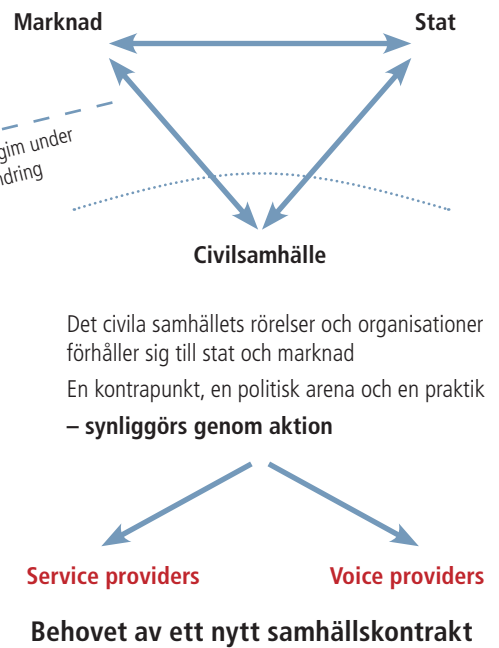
Marknad

Stat

gim under
ndring

Civilsamhälle

Det civila samhällets rörelser och organisationer förhåller sig till stat och marknad

En kontrapunkt, en politisk arena och en praktik

– synliggörs genom aktion

Service providers

Voice providers

Behovet av ett nytt samhällskontrakt